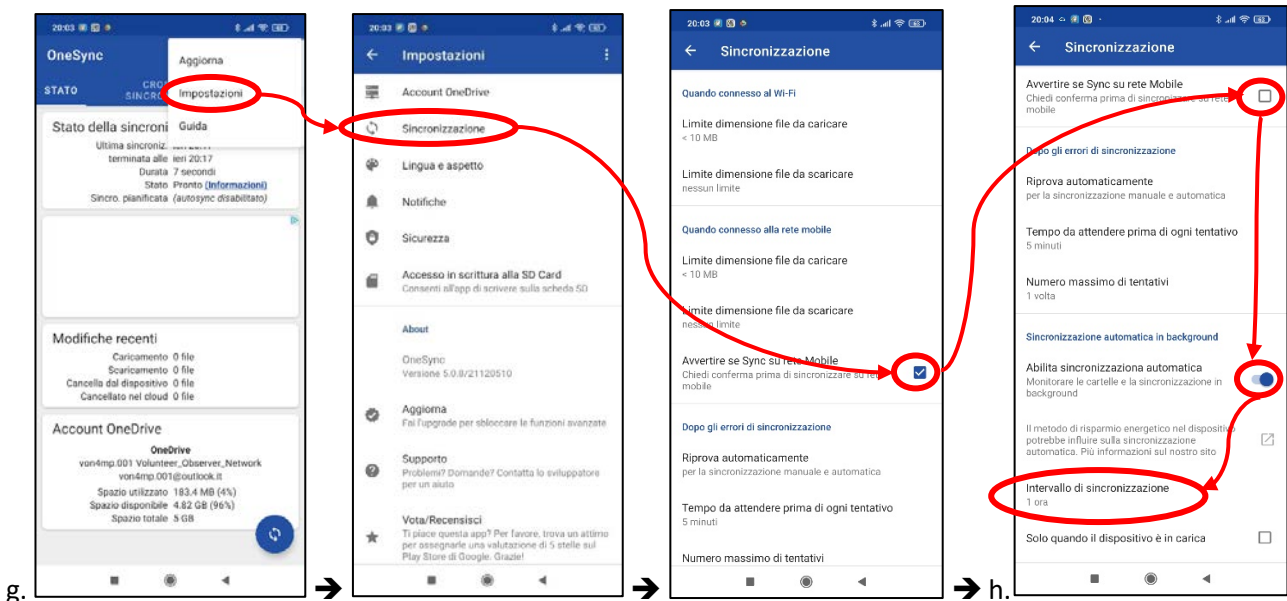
20:03

OneSync

STATO

CRO
SINCRO

Aggiorna

Impostazioni

Guida

Stato della sincroni

Ultima sincroniz. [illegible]
terminata alle ieri 20:17
Durata 7 secondi
Stato Pronto (Informazioni)
Sincro. pianificata (autosync disabilitato)

Modifiche recenti

Caricamento 0 file
Scaricamento 0 file
Cancella dal dispositivo 0 file
Cancellato nel cloud 0 file

Account OneDrive

OneDrive
von4mp.001 Volunteer_Observer_Network
von4mp.001@outlook.it
Spazio utilizzato 183.4 MB (4%)
Spazio disponibile 4.82 GB (96%)
Spazio totale 5 GB

g. ➔

20:03

Impostazioni

Account OneDrive

Sincronizzazione

Lingua e aspetto

Notifiche

Sicurezza

Accesso in scrittura alla SD Card
Consenti all'app di scrivere sulla scheda SD

About

OneSync
Versione 5.0.8/21120510

Aggiorna
Fai l'upgrade per sbloccare le funzioni avanzate

Supporto
Problemi? Domande? Contatta lo sviluppatore per un aiuto

Vota/Recensisci
Ti piace questa app? Per favore, trova un attimo per assegnarle una valutazione di 5 stelle sul Play Store di Google. Grazie!

➔

20:03

Sincronizzazione

Quando connesso al Wi-Fi

Limite dimensione file da caricare
< 10 MB

Limite dimensione file da scaricare
nessun limite

Quando connesso alla rete mobile

Limite dimensione file da caricare
< 10 MB

Limite dimensione file da scaricare
nessun limite

Avvertire se Sync su rete Mobile
Chiedi conferma prima di sincronizzare su rete mobile

Dopo gli errori di sincronizzazione

Riprova automaticamente
per la sincronizzazione manuale e automatica

Tempo da attendere prima di ogni tentativo
5 minuti

Numero massimo di tentativi

➔ h.

20:04

Sincronizzazione

Avvertire se Sync su rete Mobile
Chiedi conferma prima di sincronizzare su rete mobile

Dopo gli errori di sincronizzazione

Riprova automaticamente
per la sincronizzazione manuale e automatica

Tempo da attendere prima di ogni tentativo
5 minuti

Numero massimo di tentativi
1 volta

Sincronizzazione automatica in background

Abilita sincronizzaziona automatica
Monitorare le cartelle e la sincronizzazione in background

Il metodo di risparmio energetico nel dispositivo potrebbe influire sulla sincronizzazione automatica. Più informazioni sul nostro sito

Intervallo di sincronizzazione
1 ora

Solo quando il dispositivo è in carica